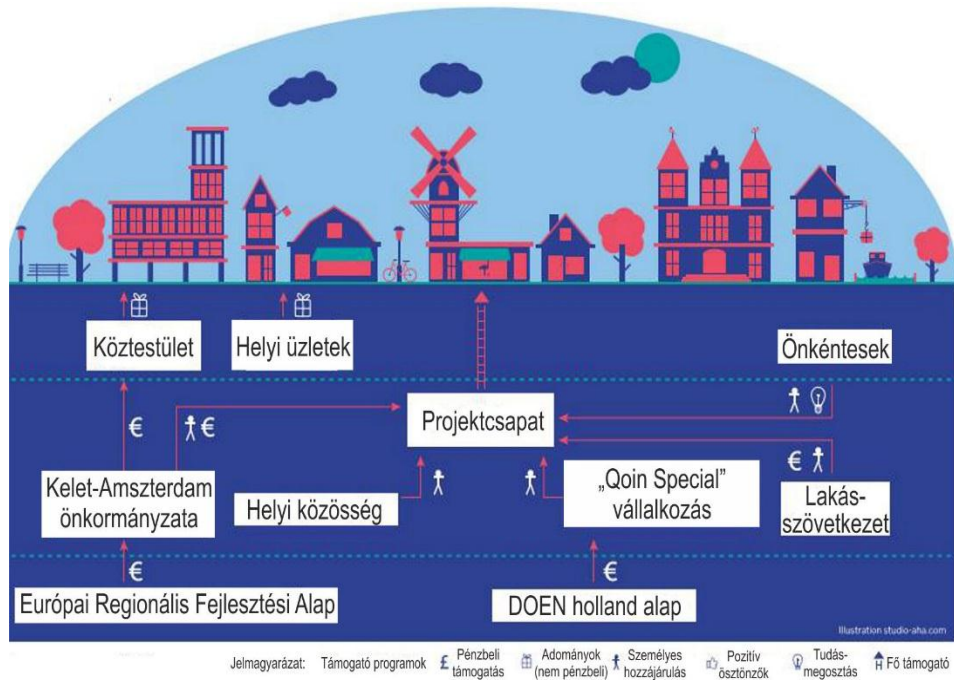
Köztestület

Helyi üzletek

Önkéntesek

€

€

Projektcsapat

€

Kelet-Amszterdam önkormányzata

Helyi közösség

„Qoin Special" vállalkozás

Lakás-szövetkezet

€

€

Európai Regionális Fejlesztési Alap

DOEN holland alap

Illustration studio-aha.com

Jelmagyarázat: Támogató programok £ Pénzbeli támogatás Adományok (nem pénzbeli) Személyes hozzájárulás Pozitív ösztönzők Tudás-megosztás Fő támogató